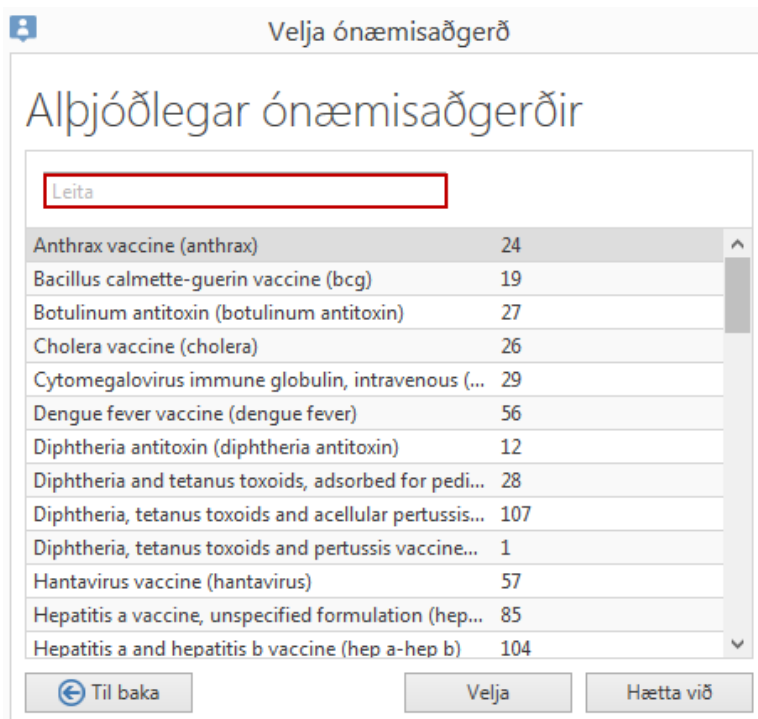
Velja ónæmisaðgerð

Alþjóðlegar ónæmisaðgerðir

Leita

| | |
|---|---|
| Anthrax vaccine (anthrax) | 24 |
| Bacillus calmette-guerin vaccine (bcg) | 19 |
| Botulinum antitoxin (botulinum antitoxin) | 27 |
| Cholera vaccine (cholera) | 26 |
| Cytomegalovirus immune globulin, intravenous (... | 29 |
| Dengue fever vaccine (dengue fever) | 56 |
| Diphtheria antitoxin (diphtheria antitoxin) | 12 |
| Diphtheria and tetanus toxoids, adsorbed for pedi... | 28 |
| Diphtheria, tetanus toxoids and acellular pertussis... | 107 |
| Diphtheria, tetanus toxoids and pertussis vaccine... | 1 |
| Hantavirus vaccine (hantavirus) | 57 |
| Hepatitis a vaccine, unspecified formulation (hep... | 85 |
| Hepatitis a and hepatitis b vaccine (hep a-hep b) | 104 |

Til baka

Velja

Hætta við